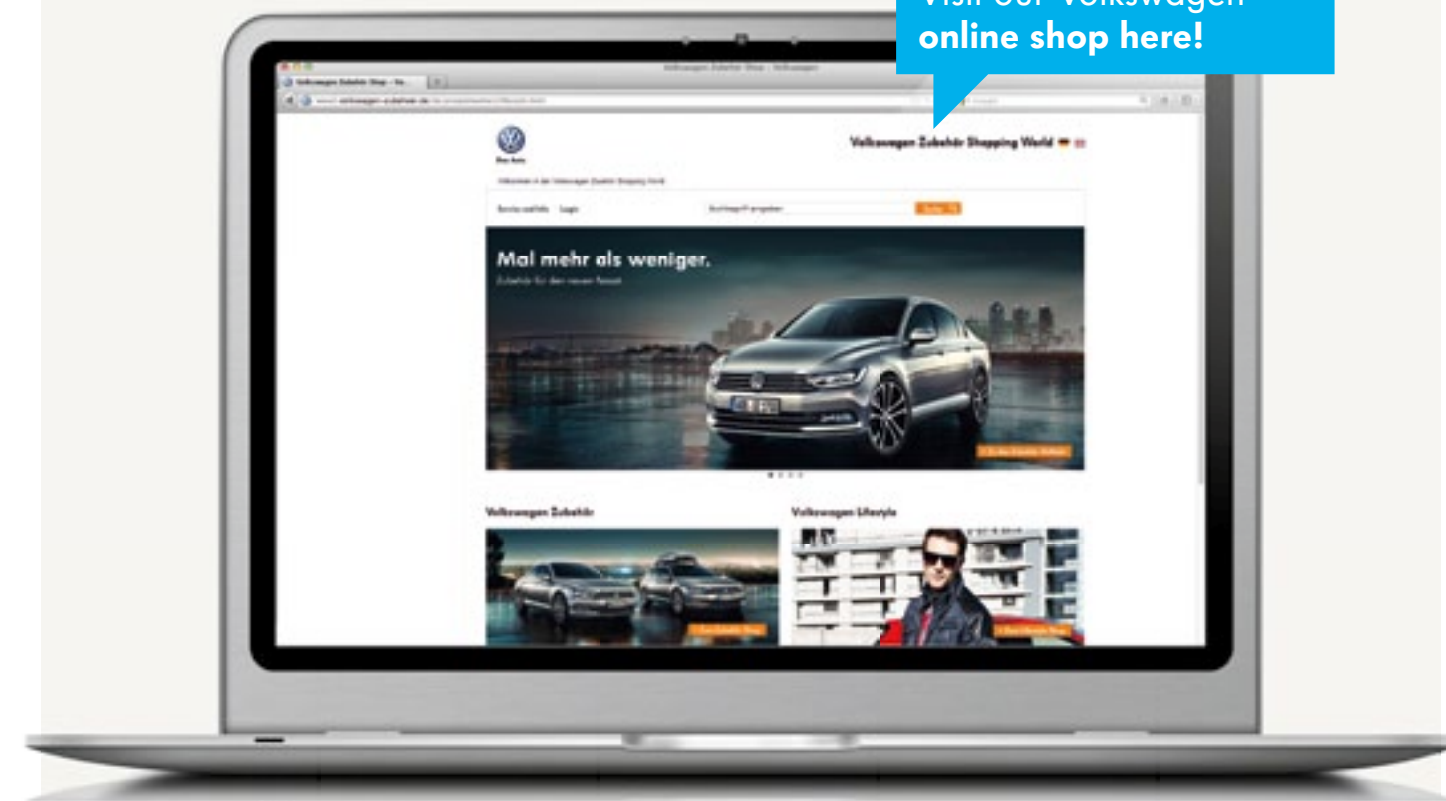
Visit our Volkswagen online shop here!

Volkswagen Zubehör Shop - Volkswagen

Volkswagen Zubehör Shopping World

Das Auto.

Mal mehr als weniger.

Zubehör für den neuen Passat

Volkswagen Zubehör

Volkswagen Lifestyle